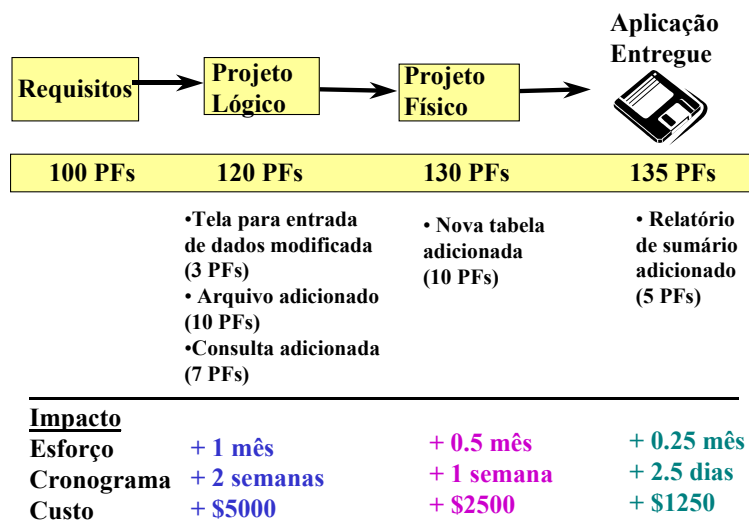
Requisitos

Projeto Lógico

Projeto Físico

Aplicação Entregue

| 100 PFs | 120 PFs | 130 PFs | 135 PFs |
|---|---|---|---|

•Tela para entrada de dados modificada (3 PFs)
• Arquivo adicionado (10 PFs)
•Consulta adicionada (7 PFs)

• Nova tabela adicionada (10 PFs)

• Relatório de sumário adicionado (5 PFs)

Impacto
Esforço + 1 mês + 0.5 mês + 0.25 mês
Cronograma + 2 semanas + 1 semana + 2.5 dias
Custo + \$5000 + \$2500 + \$1250